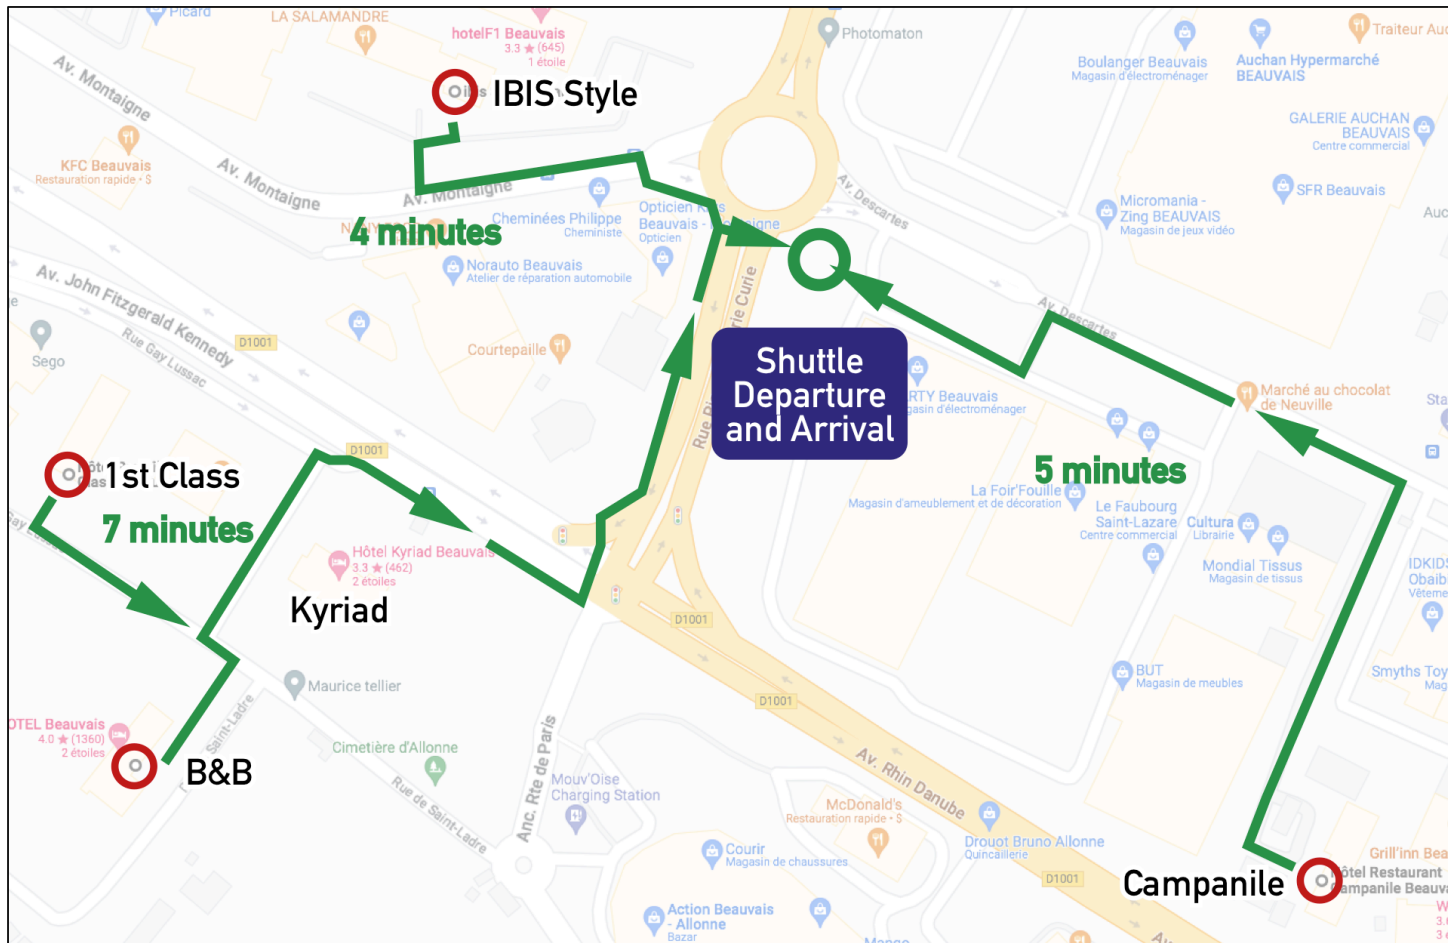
Picard
LA SALAMANDRE
hotelF1 Beauvais
3.3 ★ (645)
1 étoile
IBIS Style
Photomaton
Traiteur Au
Boulanger Beauvais
Magasin d'électroménager
Auchan Hypermarché BEAUVAIS
GALERIE AUCHAN BEAUVAIS
Centre commercial
Av. Montaigne
Av. Montaigne
Av. Montaigne
KFC Beauvais
Restauration rapide · $
4 minutes
Cheminées Philippe
Cheministe
Opticien
Beauvais
Opticien
Av. Descartes
SFR Beauvais
Micromania - Zing BEAUVAIS
Magasin de jeux vidéo
Norauto Beauvais
Atelier de réparation automobile
Av. John Fitzgerald Kennedy
Rue Gay Lussac
D1001
Sego
Courtepaille
Rue Curie
Shuttle Departure and Arrival
Av. Descartes
RTY Beauvais
gasin d'électroménager
Marché au chocolat de Neuville
1st Class
7 minutes
D1001
5 minutes
La Foir'Fouille
Magasin d'ameublement et de décoration
Le Faubourg Saint-Lazare
Centre commercial
Cultura
Librairie
Hôtel Kyriad Beauvais
3.3 ★ (462)
2 étoiles
Kyriad
D1001
Mondial Tissus
Magasin de tissus
BUT
Magasin de meubles
Smyths Toy
Maurice tellier
D1001
OTEL Beauvais
4.0 ★ (1360)
2 étoiles
B&B
Cimetière d'Allonne
Rue de Saint-Ladre
Av. Rhin Danube
Mouv'Oise Charging Station
Anc. Rte de Paris
McDonald's
Restauration rapide · $
Drouot Bruno Allonne
Quincaillerie
D1001
Courir
Magasin de chaussures
Campanile
Grill'inn Bea
ôtel Restaurant ampanile Beauv
Action Beauvais - Allonne
Bazar